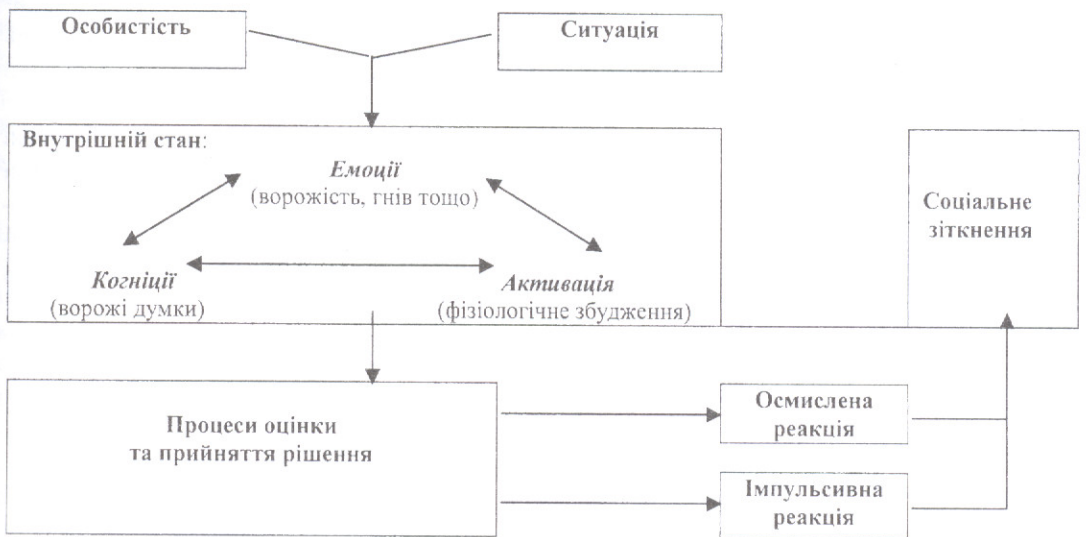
Особистість

Ситуація

Внутрішній стан:

Емоції
(ворожість, гнів тощо)

Когніції
(ворожі думки)

Активація
(фізіологічне збудження)

Соціальне зіткнення

Процеси оцінки та прийняття рішення

Осмислена реакція

Імпульсивна реакція